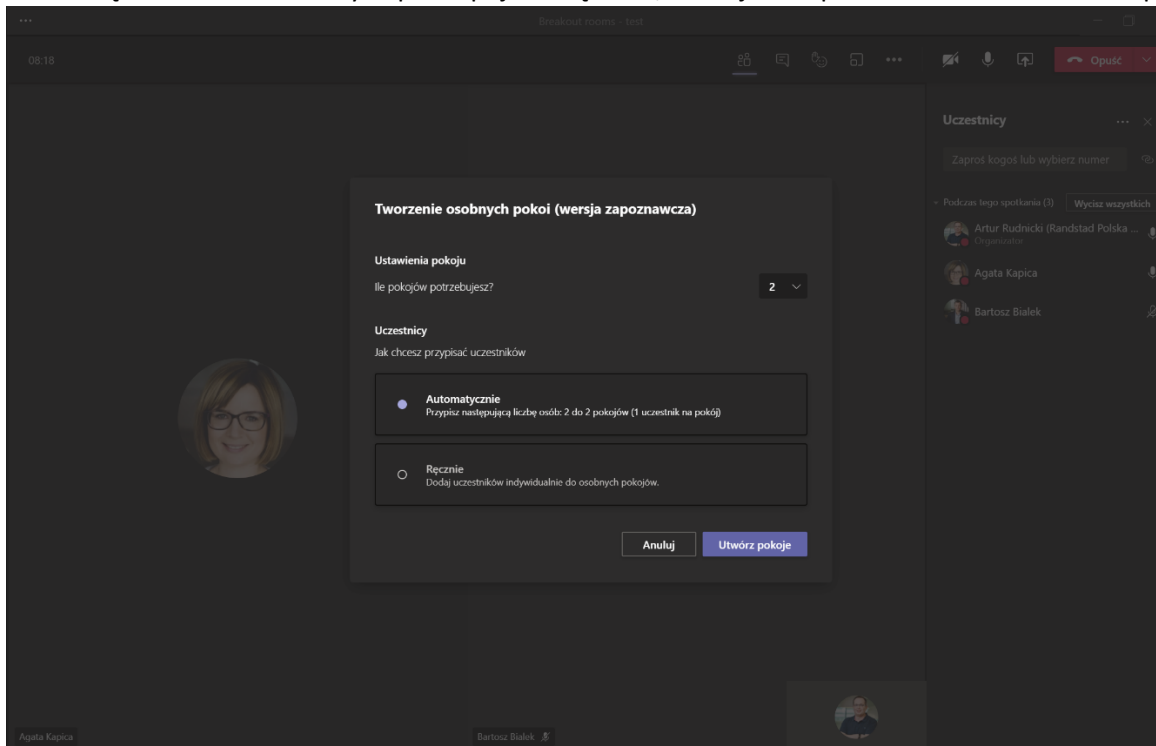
...
Breakout rooms - test

08:18

Opuść

Uczestnicy

Zaproś kogoś lub wybierz numer

Podczas tego spotkania (3)
Wycisz wszystkich

Artur Rudnicki (Randstad Polska ...
Organizator

Agata Kapica

Bartosz Bialek

Tworzenie osobnych pokoi (wersja zapoznawcza)

Ustawienia pokoju

Ile pokojów potrzebujesz?
2

Uczestnicy

Jak chcesz przypisać uczestników

Automatycznie
Przypisz następującą liczbę osób: 2 do 2 pokojów (1 uczestnik na pokój)

Ręcznie
Dodaj uczestników indywidualnie do osobnych pokojów.

Anuluj
Utwórz pokoje

Agata Kapica

Bartosz Bialek